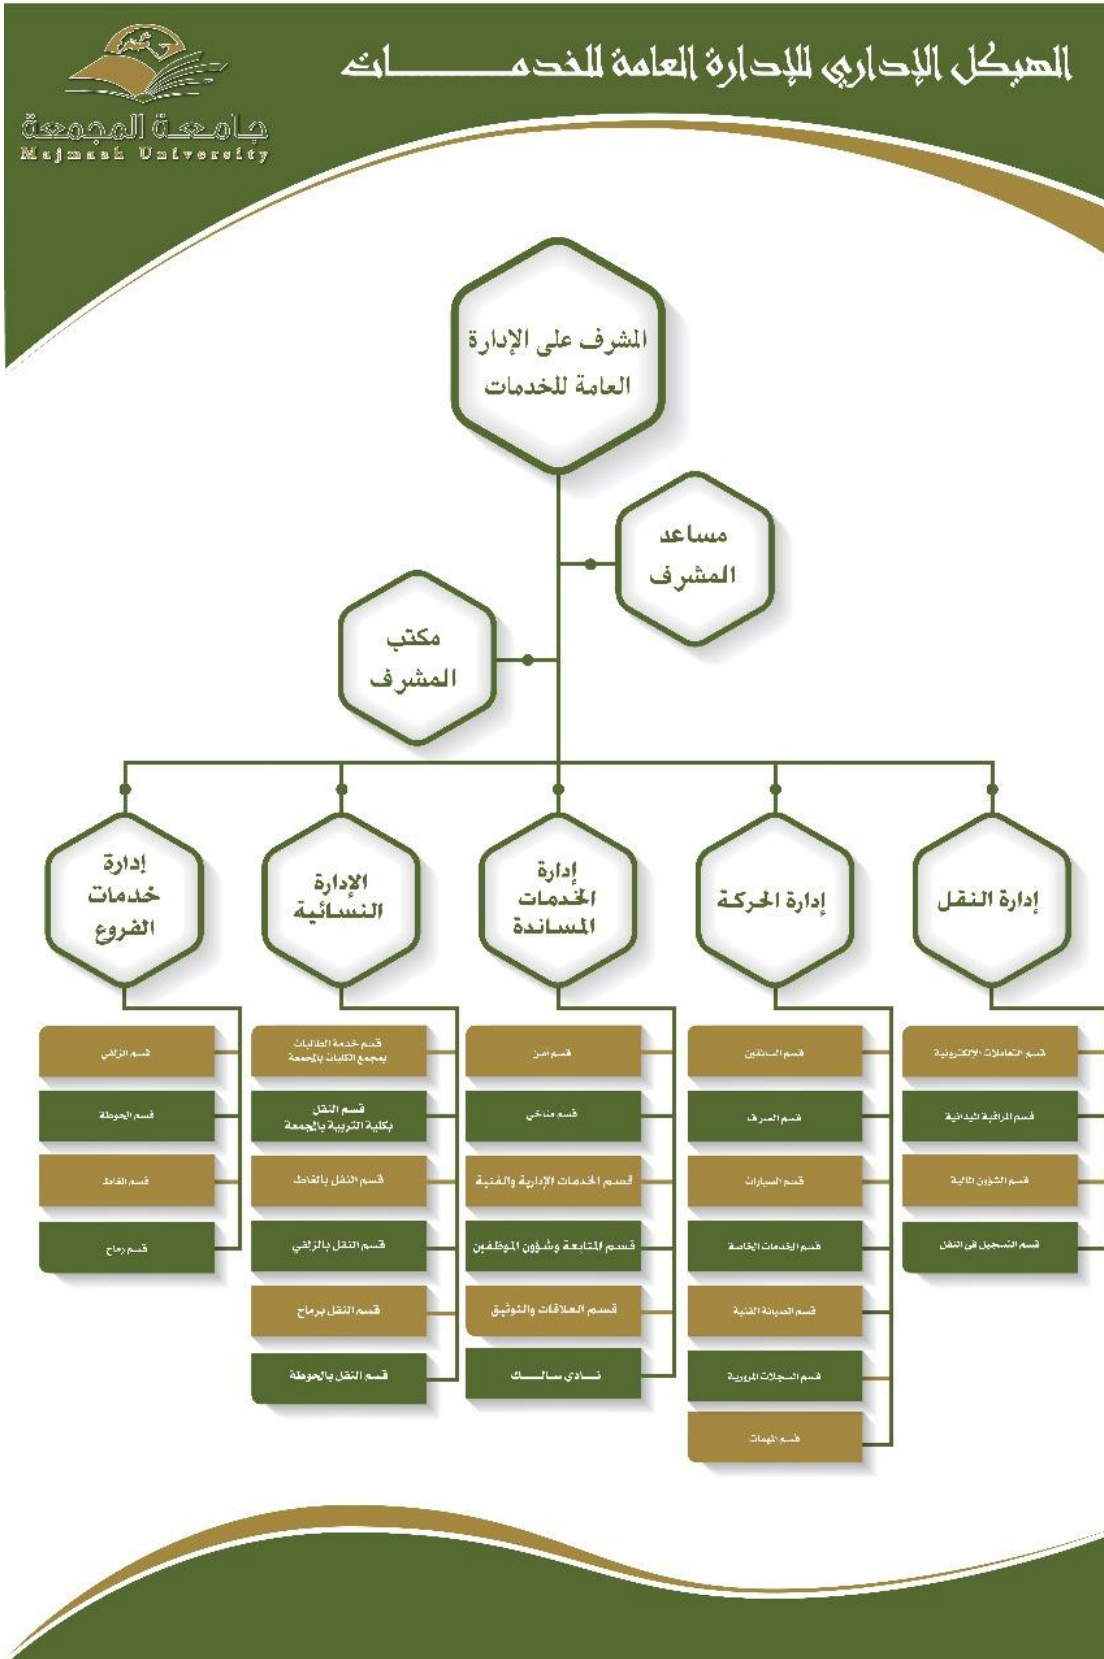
الهيكل الإداري للإدارة العامة للخدمـــــــات

جامعة المجمعة
Majmaah University

المشرف على الإدارة العامة للخدمات

مساعد المشرف

مكتب المشرف

إدارة النقل

إدارة الحركة

إدارة الخدمات المساندة

الإدارة النسائية

إدارة خدمات الفروع

قسم التعاملات الالكترونية
قسم المراقبة الميدانية
قسم الشؤون المالية
قسم التسجيل في النقل

قسم السائقين
قسم الصرف
قسم السيارات
قسم الخدمات الخاصة
قسم الصيانة الفنية
قسم السجلات المرورية
قسم المهمات

قسم أمن
قسم مناخي
قسم الخدمات الإدارية والفنية
قسم المتابعة وشؤون الموظفين
قسم العلاقات والتوثيق
نـادي سـالـك

قسم خدمة الطالبات بمجمع الكليات بالمجمعة
قسم النقل بكلية التربية بالجمعة
قسم النقل بالغاط
قسم النقل بالزلفي
قسم النقل برماح
قسم النقل بالحوطة

قسم الزلفي
قسم الحوطة
قسم الغاط
قسم رماح